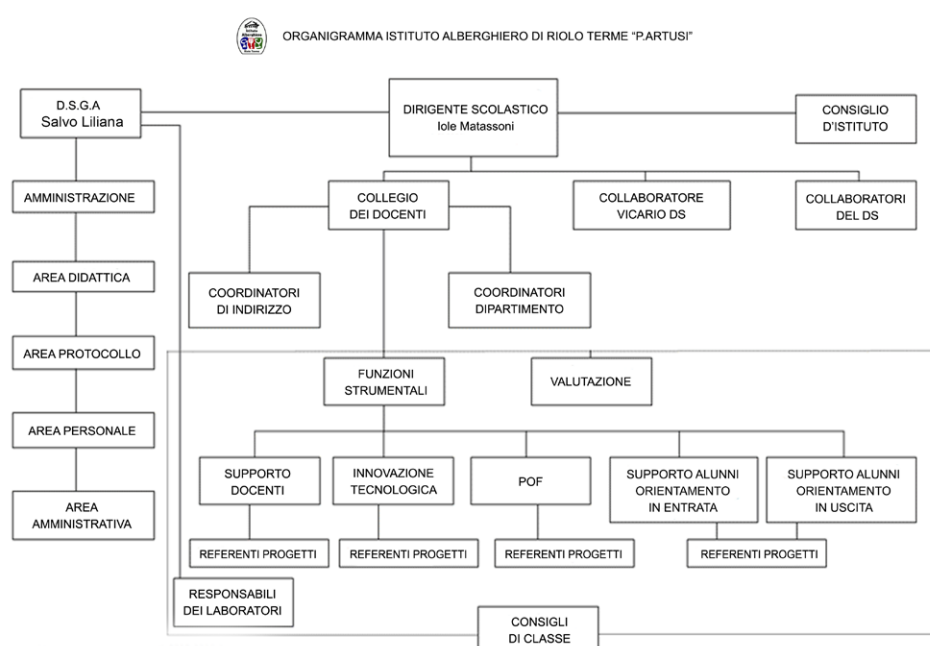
ORGANIGRAMMA ISTITUTO ALBERGHIERO DI RIOLO TERME "P.ARTUSI"

D.S.G.A
Salvo Liliana

DIRIGENTE SCOLASTICO
Iole Matassoni

CONSIGLIO D'ISTITUTO

AMMINISTRAZIONE

COLLEGIO DEI DOCENTI

COLLABORATORE VICARIO DS

COLLABORATORI DEL DS

AREA DIDATTICA

COORDINATORI DI INDIRIZZO

COORDINATORI DIPARTIMENTO

AREA PROTOCOLLO

FUNZIONI STRUMENTALI

VALUTAZIONE

AREA PERSONALE

SUPPORTO DOCENTI

INNOVAZIONE TECNOLOGICA

POF

SUPPORTO ALUNNI ORIENTAMENTO IN ENTRATA

SUPPORTO ALUNNI ORIENTAMENTO IN USCITA

AREA AMMINISTRATIVA

REFERENTI PROGETTI

REFERENTI PROGETTI

REFERENTI PROGETTI

REFERENTI PROGETTI

RESPONSABILI DEI LABORATORI

CONSIGLI DI CLASSE